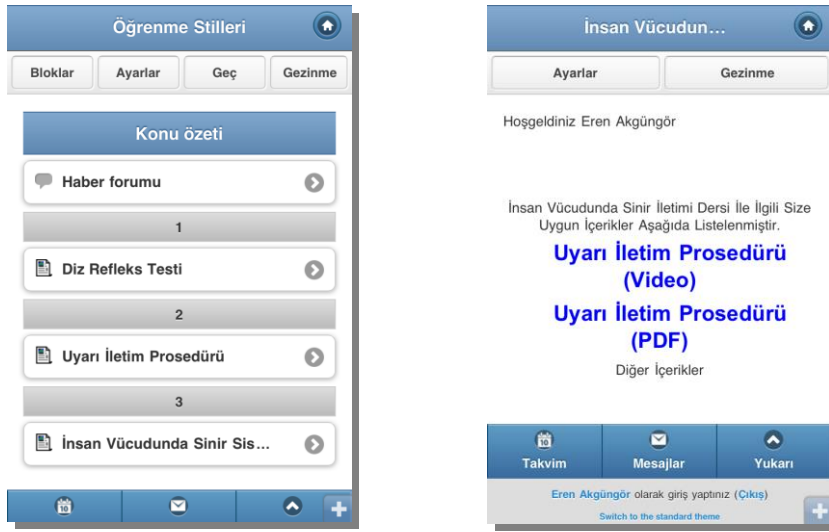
Öğrenme Stilleri

Bloklar | Ayarlar | Geç | Gezinme

Konu özeti

Haber forumu

1

Diz Refleks Testi

2

Uyarı İletim Prosedürü

3

İnsan Vücudunda Sinir Sis...

İnsan Vücudun...

Ayarlar | Gezinme

Hoşgeldiniz Eren Akgüngör

İnsan Vücudunda Sinir İletimi Dersi İle İlgili Size Uygun İçerikler Aşağıda Listelenmiştir.

Uyarı İletim Prosedürü (Video)

Uyarı İletim Prosedürü (PDF)

Diğer İçerikler

Takvim | Mesajlar | Yukarı

Eren Akgüngör olarak giriş yaptınız (Çıkış)

Switch to the standard theme